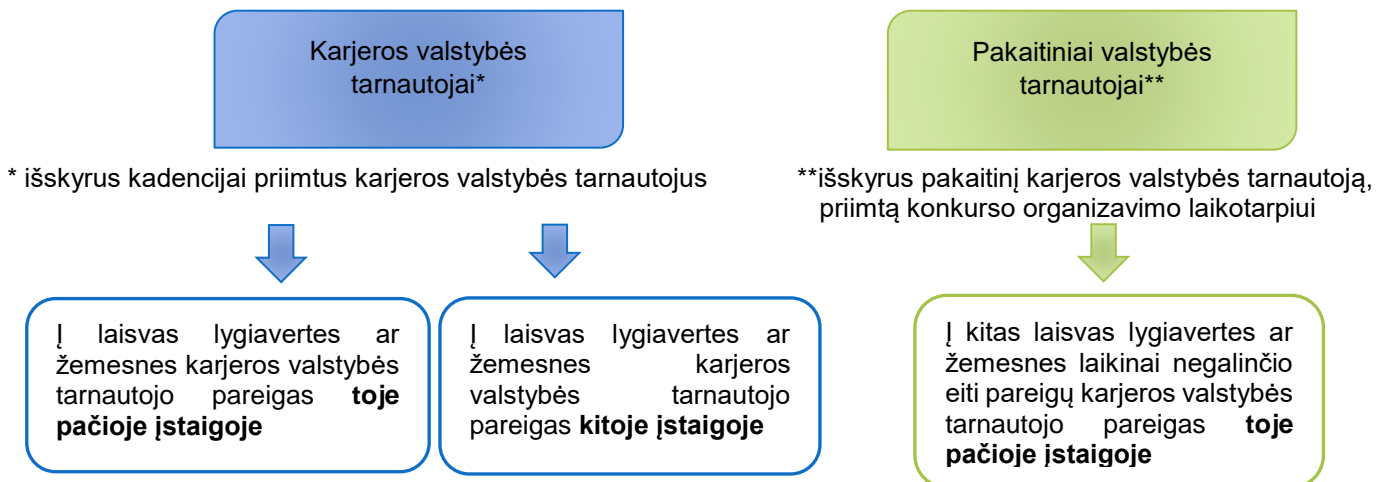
Karjeros valstybės tarnautojai*

Pakaitiniai valstybės tarnautojai**

* išskyrus kadencijai priimtus karjeros valstybės tarnautojus

**išskyrus pakaitinį karjeros valstybės tarnautoją, priimtą konkurso organizavimo laikotarpiui

Į laisvas lygiavertes ar žemesnes karjeros valstybės tarnautojo pareigas **toje pačioje įstaigoje**

Į laisvas lygiavertes ar žemesnes karjeros valstybės tarnautojo pareigas **kitoje įstaigoje**

Į kitas laisvas lygiavertes ar žemesnes laikinai negalinčio eiti pareigų karjeros valstybės tarnautojo pareigas **toje pačioje įstaigoje**